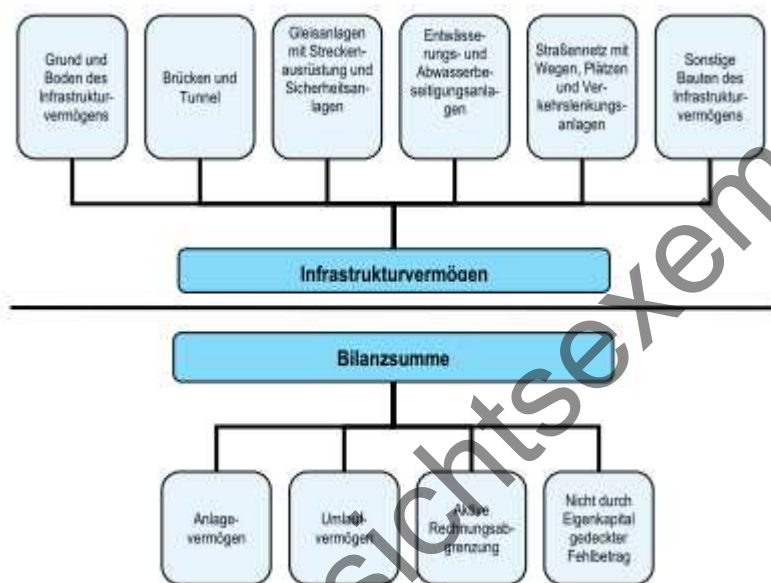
Grund und Boden des Infrastrukturvermögens

Brücken und Tunnel

Gleisanlagen mit Streckenausrüstung und Sicherheitsanlagen

Entwässerungs- und Abwasserbeseitigungsanlagen

Straßennetz mit Wegen, Plätzen und Verkehrslenkungsanlagen

Sonstige Bauten des Infrastrukturvermögens

Infrastrukturvermögen

Bilanzsumme

Anlagevermögen

Umlaufvermögen

Aktive Rechnungsabgrenzung

Nicht durch Eigenkapital gedeckter Fehlbetrag

sichtsexem